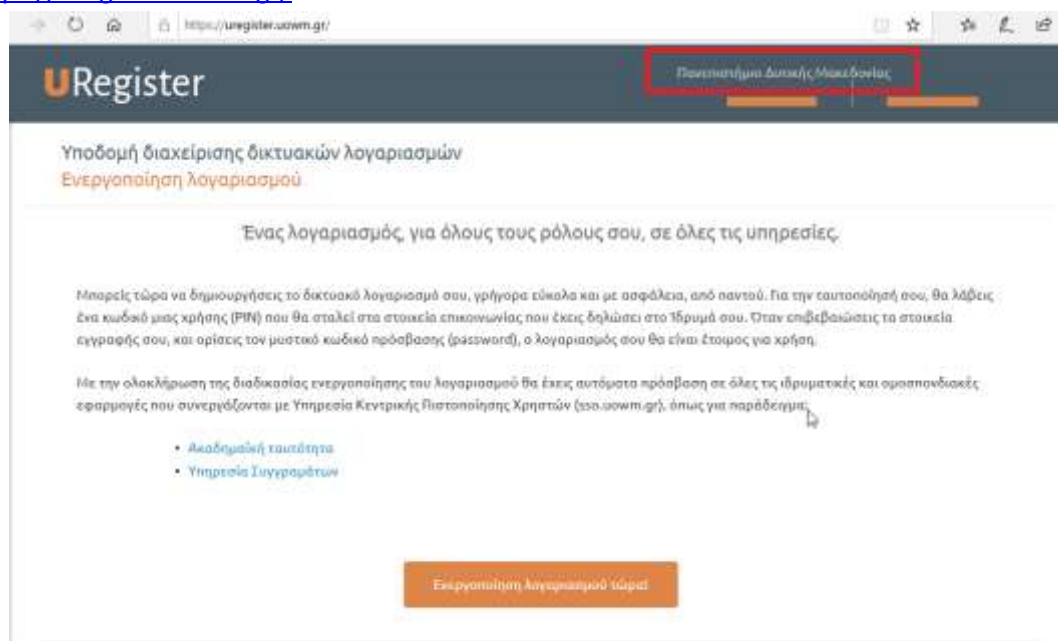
https://uregister.uowm.gr/

URegister

Πανεπιστήμιο Δυτικής Μακεδονίας

Υποδομή διαχείρισης δικτυακών λογαριασμών
Ενεργοποίηση λογαριασμού

Ένας λογαριασμός, για όλους τους ρόλους σου, σε όλες τις υπηρεσίες.

Μπορείς τώρα να δημιουργήσεις το δικτυακό λογαριασμό σου, γρήγορα εύκολα και με ασφάλεια, από παντού. Για την ταυτοποίησή σου, θα λάβεις ένα κωδικό μιας χρήσης (PIN) που θα σταλεί στα στοιχεία επικοινωνίας που έχεις δηλώσει στο Ίδρυμά σου. Όταν επιβεβαιώσεις τα στοιχεία εγγραφής σου, και ορίσεις τον μυστικό κωδικό πρόσβασης (password), ο λογαριασμός σου θα είναι έτοιμος για χρήση.

Με την ολοκλήρωση της διαδικασίας ενεργοποίησης του λογαριασμού θα έχεις αυτόματα πρόσβαση σε όλες τις ιδρυματικές και ομοσπονδιακές εφαρμογές που συνεργάζονται με Υπηρεσία Κεντρικής Πιστοποίησης Χρηστών (sso.uowm.gr), όπως για παράδειγμα:

• Ακαδημαϊκή ταυτότητα
• Υπηρεσία Συγγραμμάτων

Ενεργοποίηση λογαριασμού τώρα!